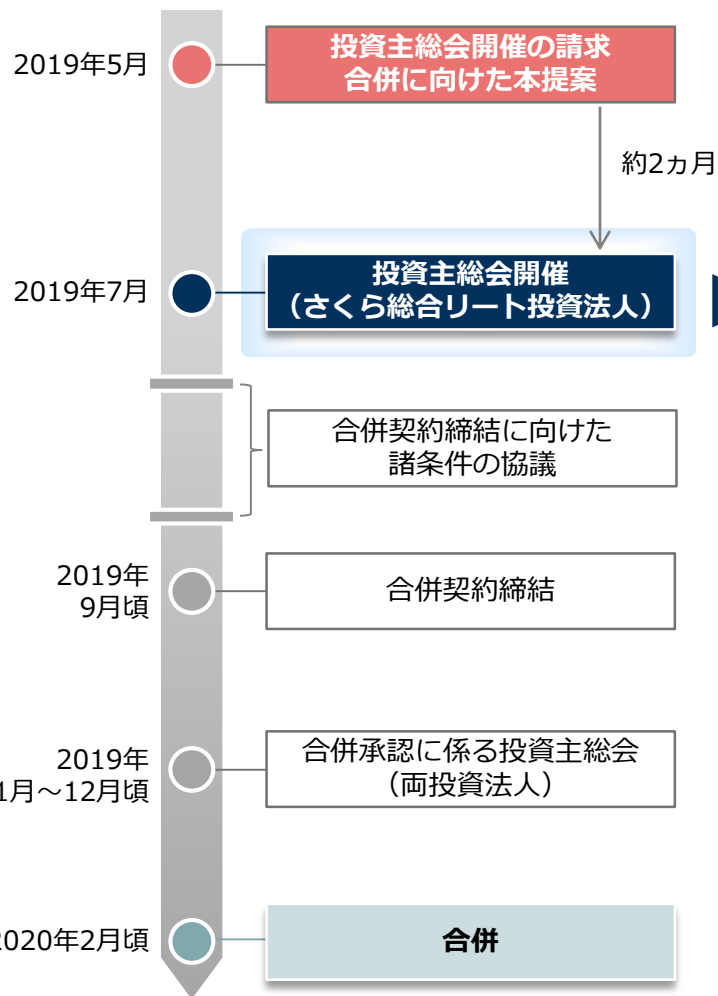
2019年5月

投資主総会開催の請求
合併に向けた本提案

約2ヵ月

2019年7月

投資主総会開催
（さくら総合リート投資法人）

合併契約締結に向けた
諸条件の協議

2019年
9月頃

合併契約締結

2019年
1月～12月頃

合併承認に係る投資主総会
（両投資法人）

2020年2月頃

合併